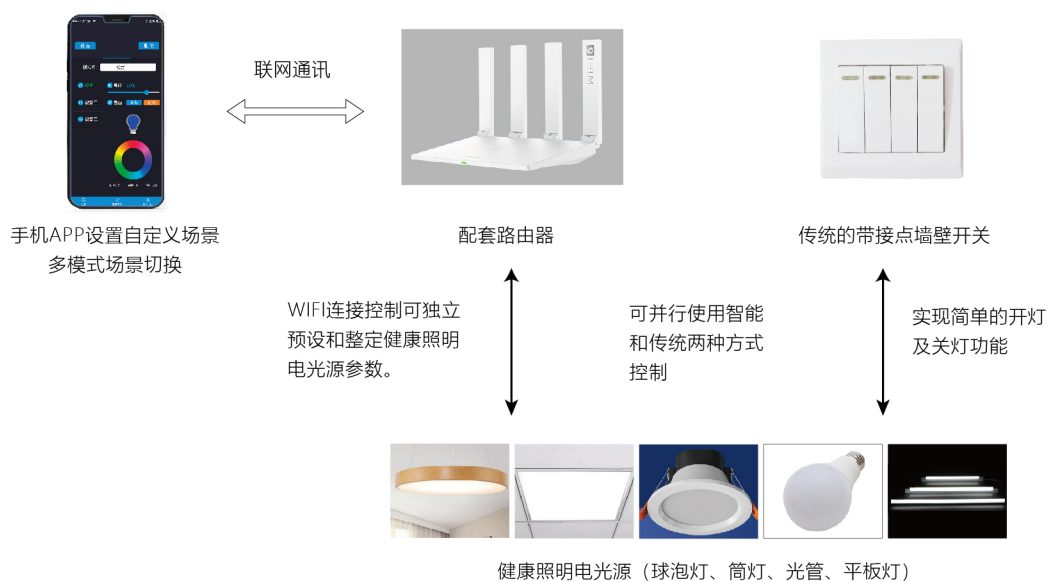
联网通讯

手机APP设置自定义场景
多模式场景切换

配套路由器

传统的带接点墙壁开关

WIFI连接控制可独立预设和整定健康照明电光源参数。

可并行使用智能和传统两种方式控制

实现简单的开灯及关灯功能

健康照明电光源（球泡灯、筒灯、光管、平板灯）